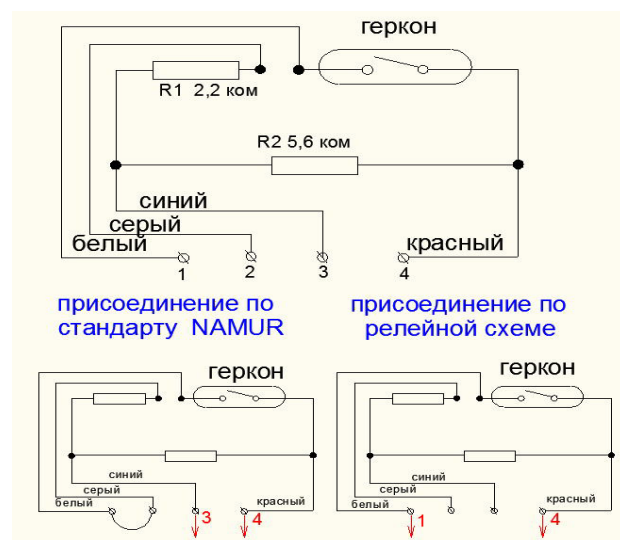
геркон

R1 2,2 ком

R2 5,6 ком

синий

серый

белый

красный

1

2

3

4

присоединение по стандарту NAMUR

присоединение по релейной схеме

геркон

синий

серый

белый

красный

3

4

геркон

синий

серый

белый

красный

1

4